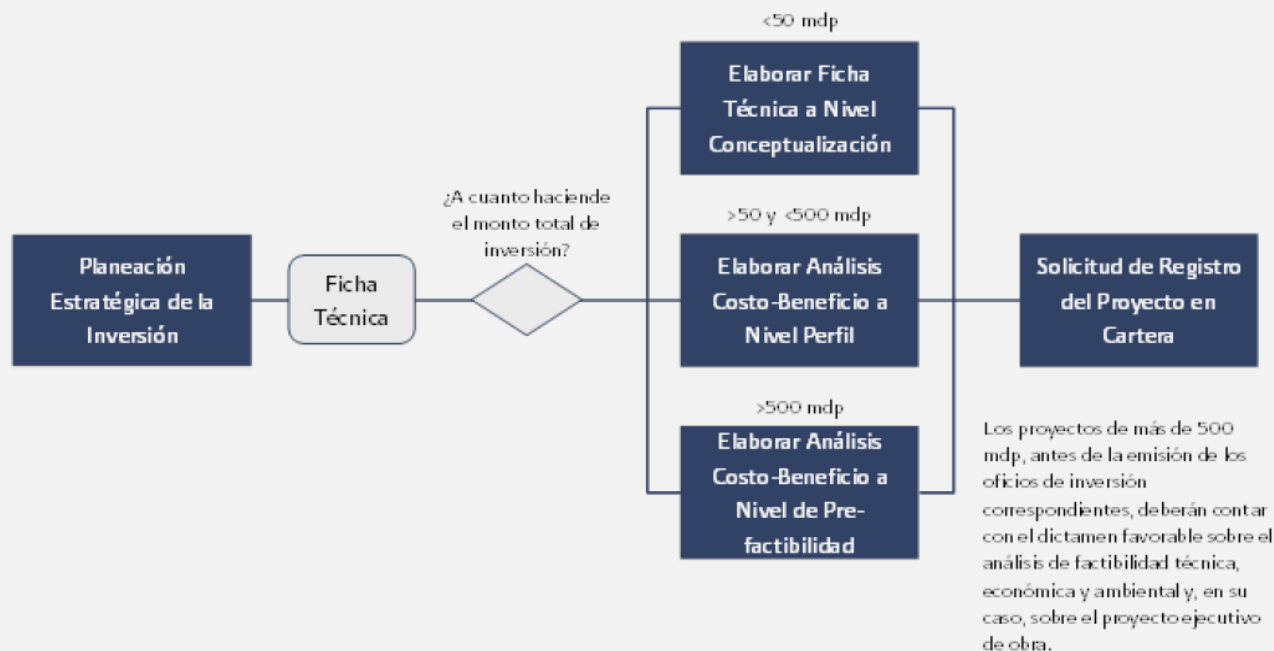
Planeación Estratégica de la Inversión

Ficha Técnica

¿A cuanto haciende el monto total de inversión?

<50 mdp

Elaborar Ficha Técnica a Nivel Conceptualización

>50 y <500 mdp

Elaborar Análisis Costo-Beneficio a Nivel Perfil

>500 mdp

Elaborar Análisis Costo-Beneficio a Nivel de Prefactibilidad

Solicitud de Registro del Proyecto en Cartera

Los proyectos de más de 500 mdp, antes de la emisión de los oficios de inversión correspondientes, deberán contar con el dictamen favorable sobre el análisis de factibilidad técnica, económica y ambiental y, en su caso, sobre el proyecto ejecutivo de obra.